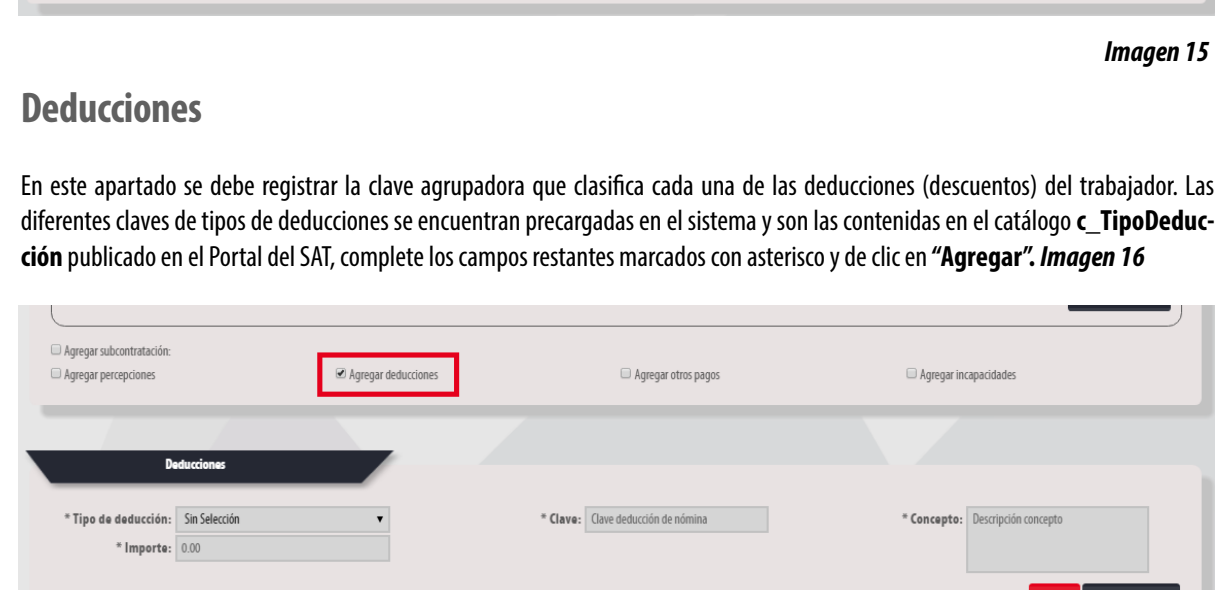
Imagen 15

Deducciones

En este apartado se debe registrar la clave agrupadora que clasifica cada una de las deducciones (descuentos) del trabajador. Las diferentes claves de tipos de deducciones se encuentran precargadas en el sistema y son las contenidas en el catálogo **c_TipoDeducción** publicado en el Portal del SAT, complete los campos restantes marcados con asterisco y de clic en **"Agregar". *Imagen 16***

Agregar subcontratación:
Agregar percepciones
Agregar deducciones
Agregar otros pagos
Agregar incapacidades

Deducciones

* Tipo de deducción: Sin Selección
* Clave: Clave deducción de nómina
* Concepto: Descripción concepto
* Importe: 0.00